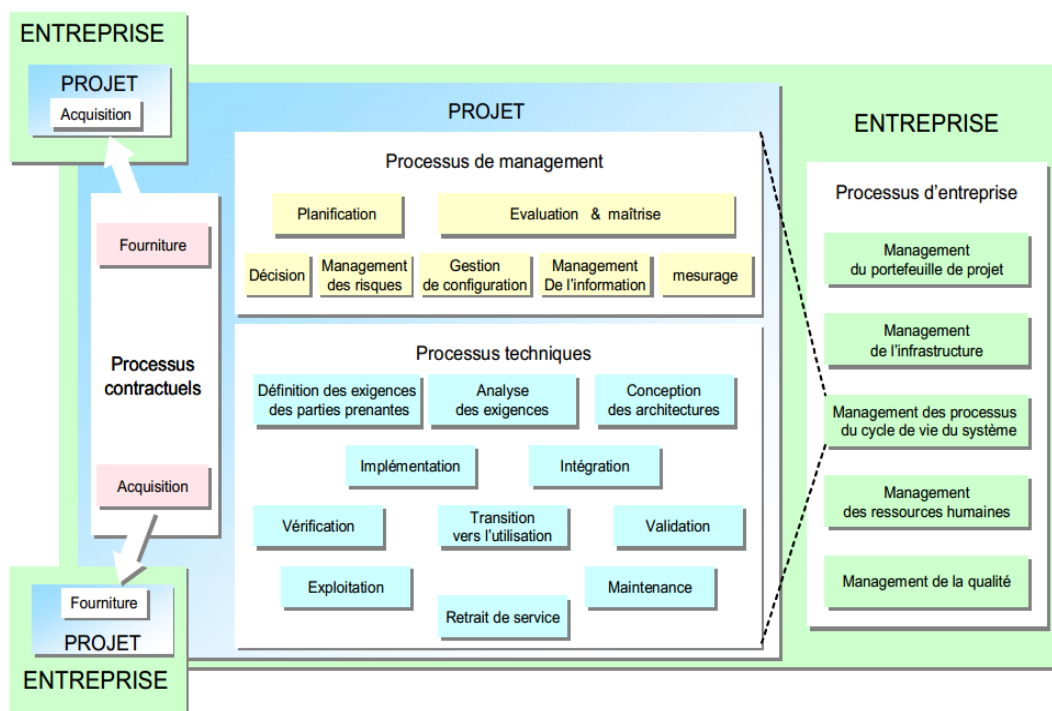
ENTREPRISE

PROJET

Acquisition

PROJET

Processus de management

Planification

Evaluation & maîtrise

Décision

Management des risques

Gestion de configuration

Management De l'information

mesurage

Fourniture

Processus contractuels

Acquisition

Processus techniques

Définition des exigences des parties prenantes

Analyse des exigences

Conception des architectures

Implémentation

Intégration

Vérification

Transition vers l'utilisation

Validation

Exploitation

Maintenance

Retrait de service

ENTREPRISE

Processus d'entreprise

Management du portefeuille de projet

Management de l'infrastructure

Management des processus du cycle de vie du système

Management des ressources humaines

Management de la qualité

Fourniture

PROJET

ENTREPRISE